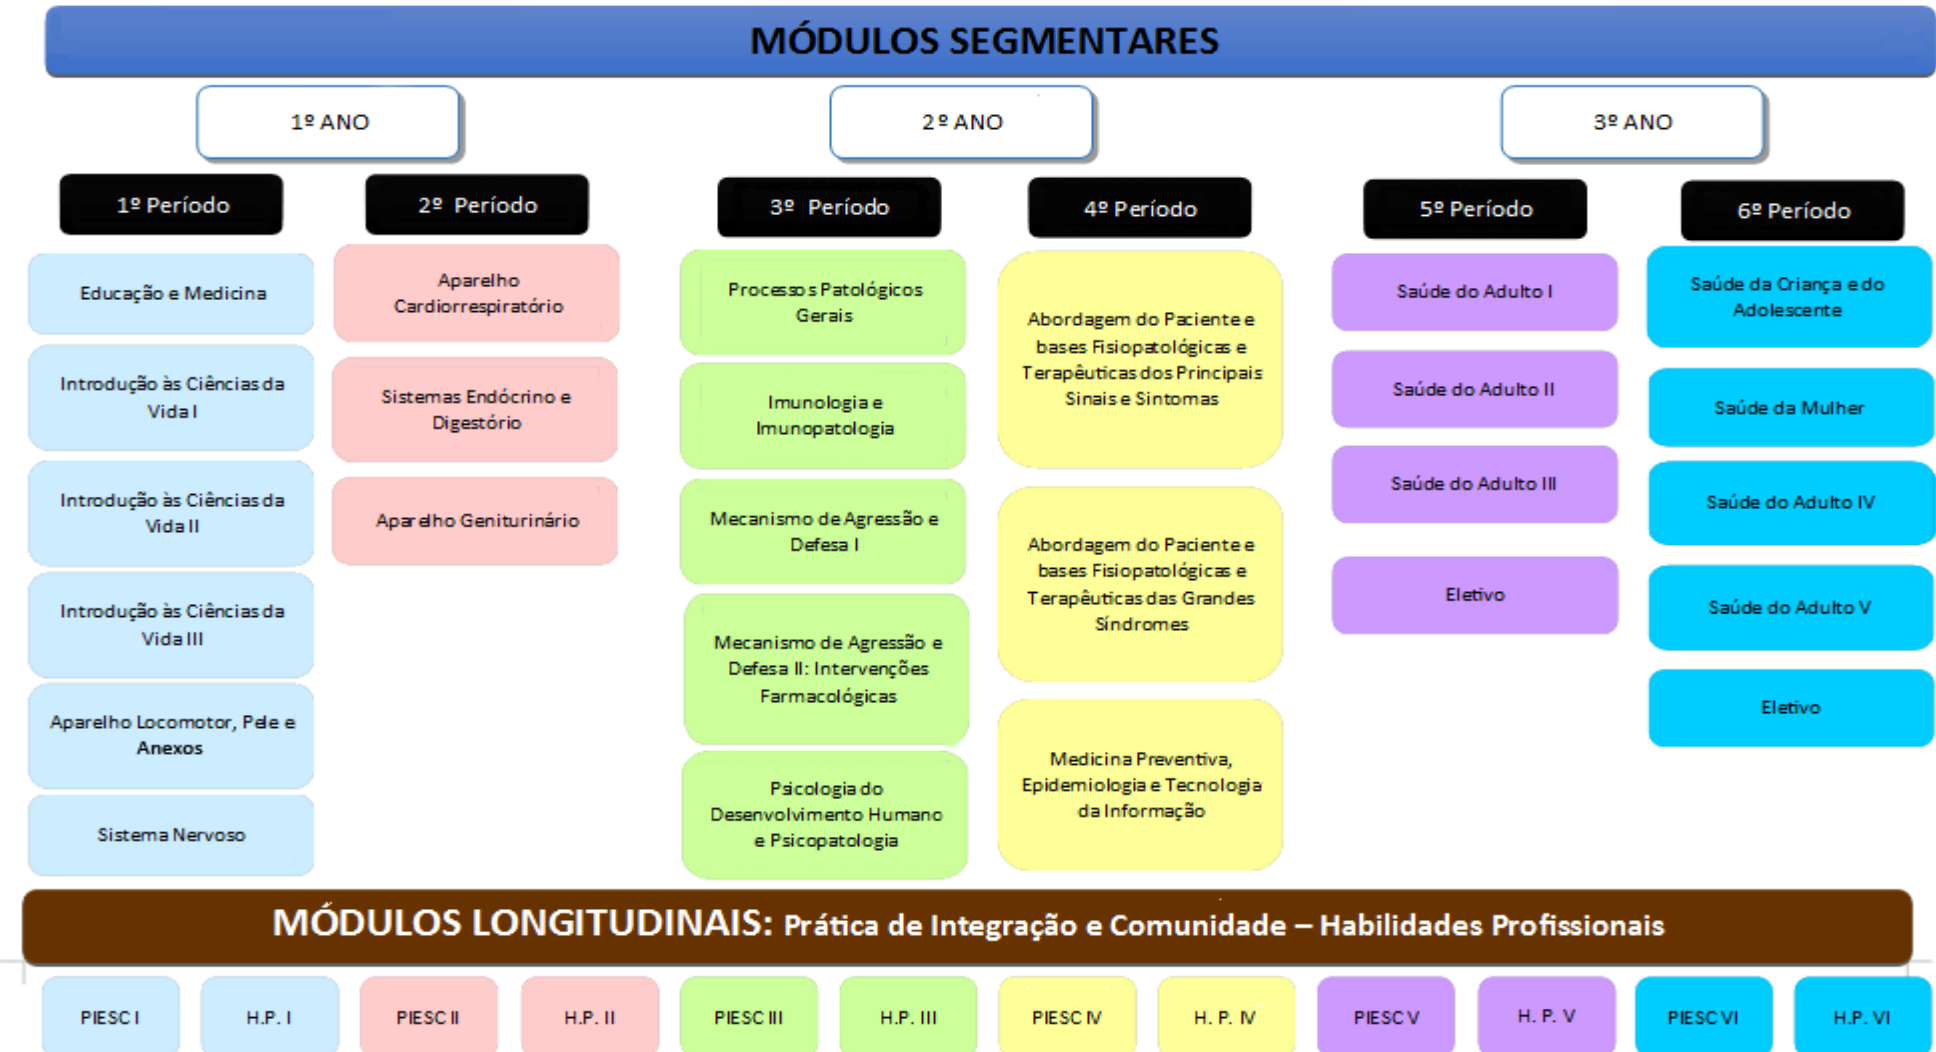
MÓDULOS SEGMENTARES

1º ANO

2º ANO

3º ANO

1º Período

Educação e Medicina

Introdução às Ciências da Vida I

Introdução às Ciências da Vida II

Introdução às Ciências da Vida III

Aparelho Locomotor, Pele e Anexos

Sistema Nervoso

2º Período

Aparelho Cardiorrespiratório

Sistemas Endócrino e Digestório

Aparelho Geniturinário

3º Período

Processos Patológicos Gerais

Imunologia e Imunopatologia

Mecanismo de Agressão e Defesa I

Mecanismo de Agressão e Defesa II: Intervenções Farmacológicas

Psicologia do Desenvolvimento Humano e Psicopatologia

4º Período

Abordagem do Paciente e bases Fisiopatológicas e Terapêuticas dos Principais Sinais e Sintomas

Abordagem do Paciente e bases Fisiopatológicas e Terapêuticas das Grandes Síndromes

Medicina Preventiva, Epidemiologia e Tecnologia da Informação

5º Período

Saúde do Adulto I

Saúde do Adulto II

Saúde do Adulto III

Eletivo

6º Período

Saúde da Criança e do Adolescente

Saúde da Mulher

Saúde do Adulto IV

Saúde do Adulto V

Eletivo

MÓDULOS LONGITUDINAIS: Prática de Integração e Comunidade – Habilidades Profissionais

PIESC I | H.P. I | PIESC II | H.P. II | PIESC III | H.P. III | PIESC IV | H. P. IV | PIESC V | H. P. V | PIESC VI | H.P. VI